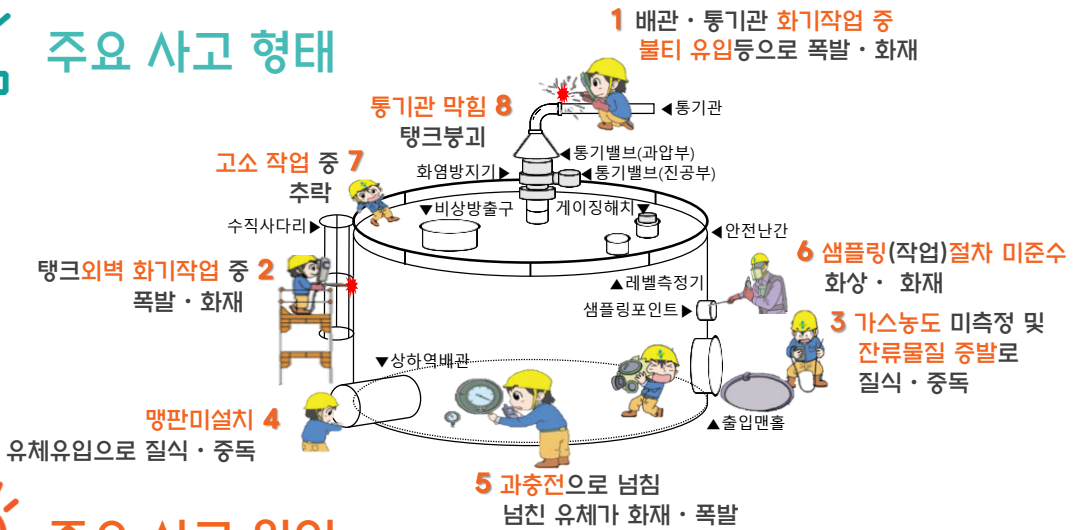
주요 사고 형태

1 배관 · 통기관 화기작업 중 불티 유입등으로 폭발 · 화재

◀통기관

통기관 막힘 8
탱크붕괴

◀통기밸브(과압부)
화염방지기▶ ◀통기밸브(진공부)

고소 작업 중 7
추락

▼비상방출구
게이징해치▼

수직사다리▶

◀안전난간

6 샘플링(작업)절차 미준수
화상 · 화재

탱크외벽 화기작업 중 2
폭발 · 화재

▲레벨측정기
샘플링포인트▶

3 가스농도 미측정 및 잔류물질 증발로
질식 · 중독

▼상하역배관

맹판미설치 4
유체유입으로 질식 · 중독

▲출입맨홀

5 과충전으로 넘침
넘친 유체가 화재 · 폭발

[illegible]